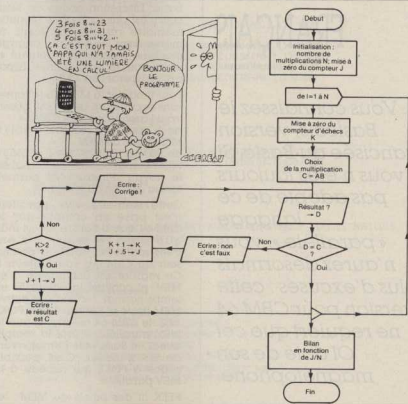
3 FOIS 8 = 23
4 FOIS 8 = 31
5 FOIS 8 = 42 ...
CA C'EST TOUT MON PAPA QUI N'A JAMAIS ÉTÉ UNE LUMIÈRE EN CALCUL

BONJOUR LE PROGRAMME

Debut

Initialisation : nombre de multiplications N ; mise à zéro du compteur J

de I = 1 à N

Mise à zéro du compteur d'échecs K

Choix de la multiplication C = AB

Résultat ? → D

D = C ?

Oui

Non

Ecrire : non c'est faux

K + 1 → K
J + .5 → J

K > 2

Non

Oui

Ecrire : Corrige !

J + 1 → J

Ecrire le résultat est C

Bilan en fonction de J/N

Fin

Vous
pos
« p
n'a
plus
ne